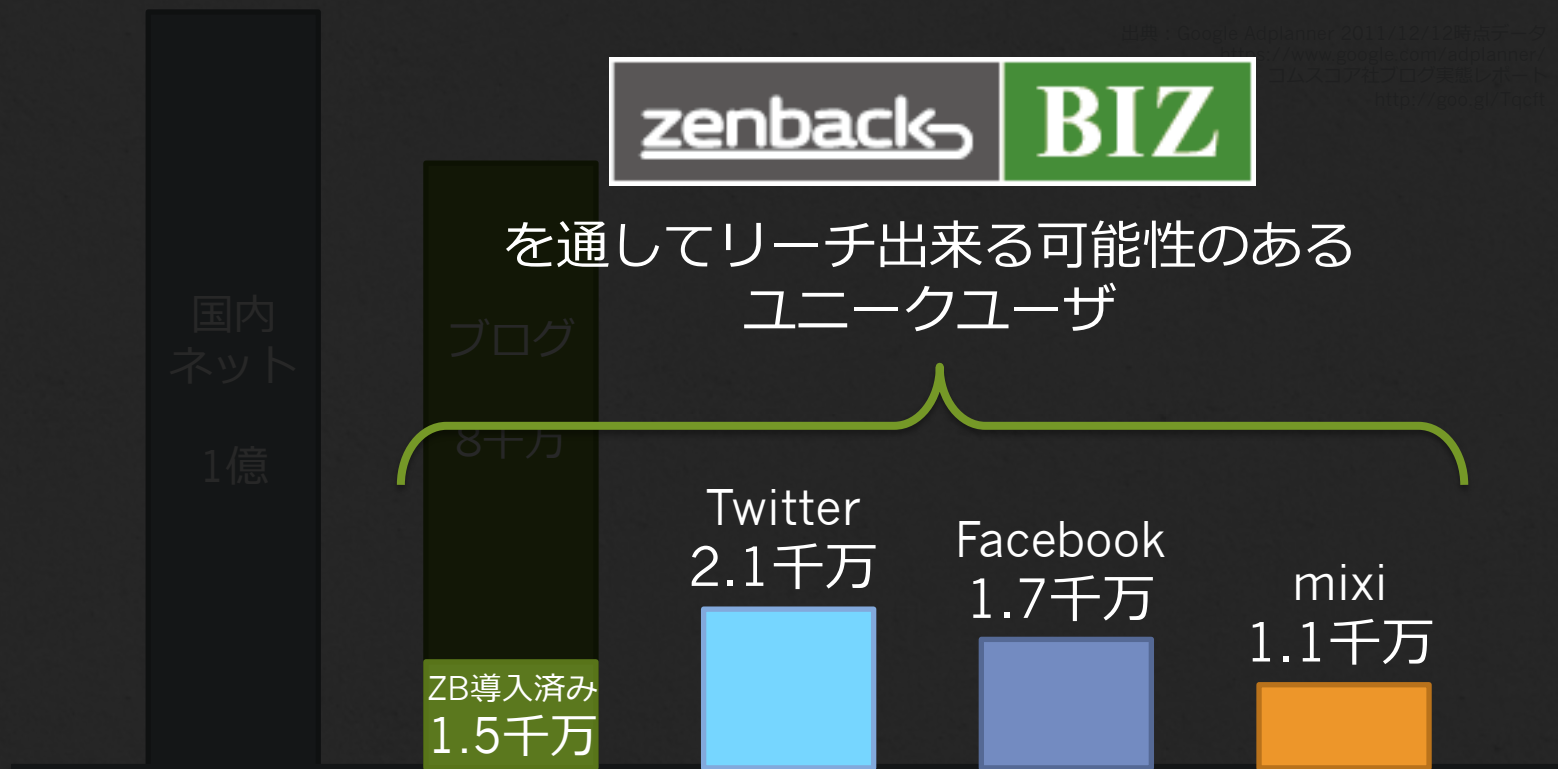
出典：Google Adplanner 2011/12/12時点データ
http://www.google.com/adplanner/
コムスコア社ブログ実態レポート
http://goo.gl/Tqplt

zenback BIZ

を通してリーチ出来る可能性のある
ユニークユーザ

国内
ネット

1億

ブログ

8千万

Twitter
2.1千万

Facebook
1.7千万

mixi
1.1千万

ZB導入済み
1.5千万